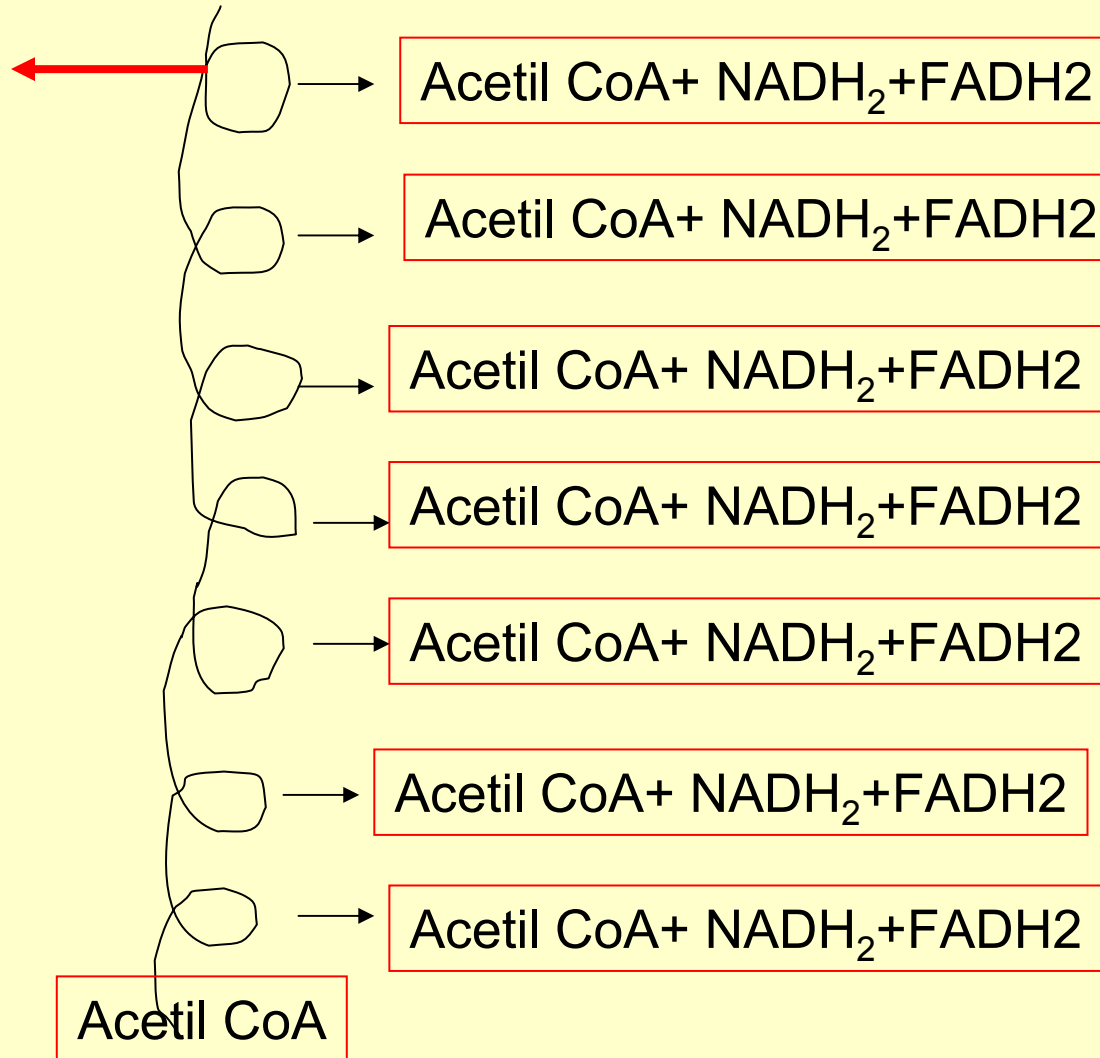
Acetil CoA+ NADH$_2$+FADH2

Acetil CoA+ NADH$_2$+FADH2

Acetil CoA+ NADH$_2$+FADH2

Acetil CoA+ NADH$_2$+FADH2

Acetil CoA+ NADH$_2$+FADH2

Acetil CoA+ NADH$_2$+FADH2

Acetil CoA+ NADH$_2$+FADH2

Acetil CoA